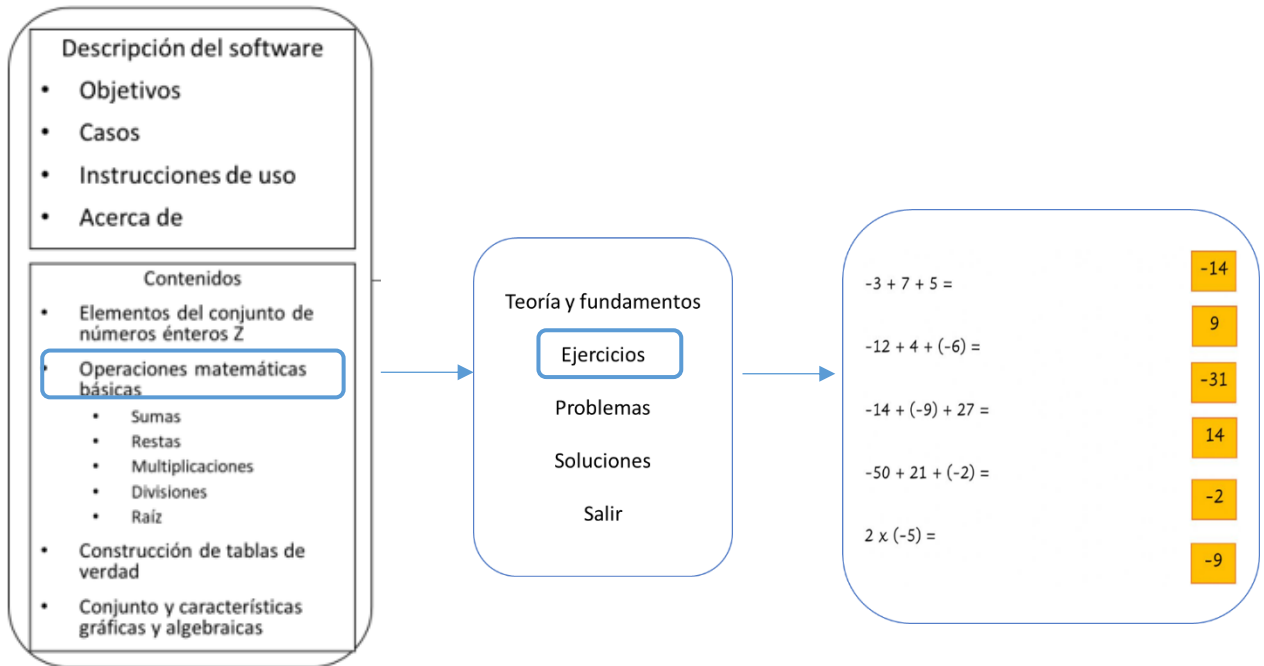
Descripción del software

- Objetivos
- Casos
- Instrucciones de uso
- Acerca de

Contenidos

- Elementos del conjunto de números énteros Z
- Operaciones matemáticas básicas
  - Sumas
  - Restas
  - Multiplicaciones
  - Divisiones
  - Raíz
- Construcción de tablas de verdad
- Conjunto y características gráficas y algebraicas

Teoría y fundamentos

Ejercicios

Problemas

Soluciones

Salir

-3 + 7 + 5 =

-12 + 4 + (-6) =

-14 + (-9) + 27 =

-50 + 21 + (-2) =

2 x (-5) =

-14

9

-31

14

-2

-9